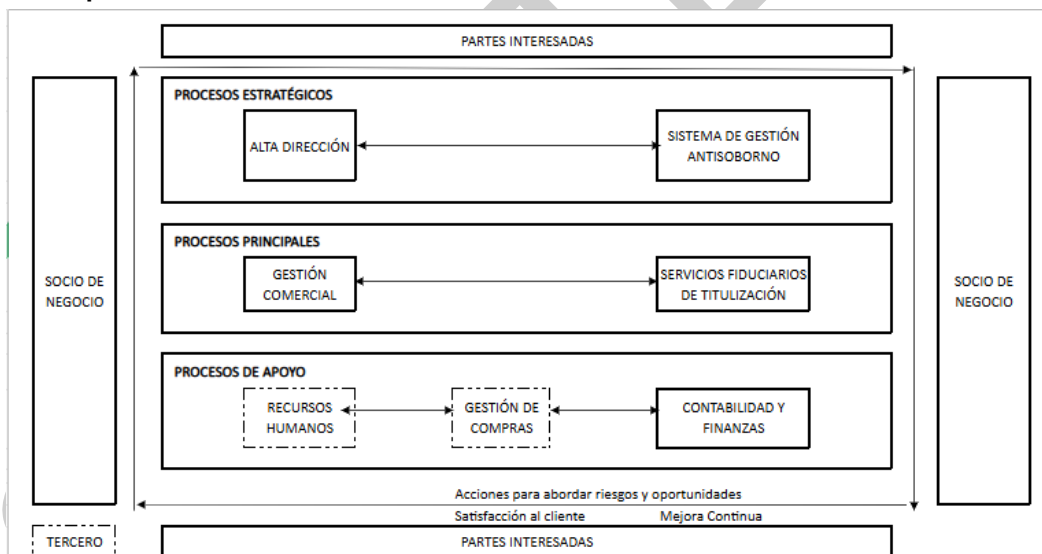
PARTES INTERESADAS

SOCIO DE NEGOCIO

PROCESOS ESTRATÉGICOS

ALTA DIRECCIÓN

SISTEMA DE GESTIÓN ANTISOBORNO

PROCESOS PRINCIPALES

GESTIÓN COMERCIAL

SERVICIOS FIDUCIARIOS DE TITULIZACIÓN

PROCESOS DE APOYO

RECURSOS HUMANOS

GESTIÓN DE COMPRAS

CONTABILIDAD Y FINANZAS

SOCIO DE NEGOCIO

Acciones para abordar riesgos y oportunidades

Satisfacción al cliente

Mejora Continua

TERCERO

PARTES INTERESADAS